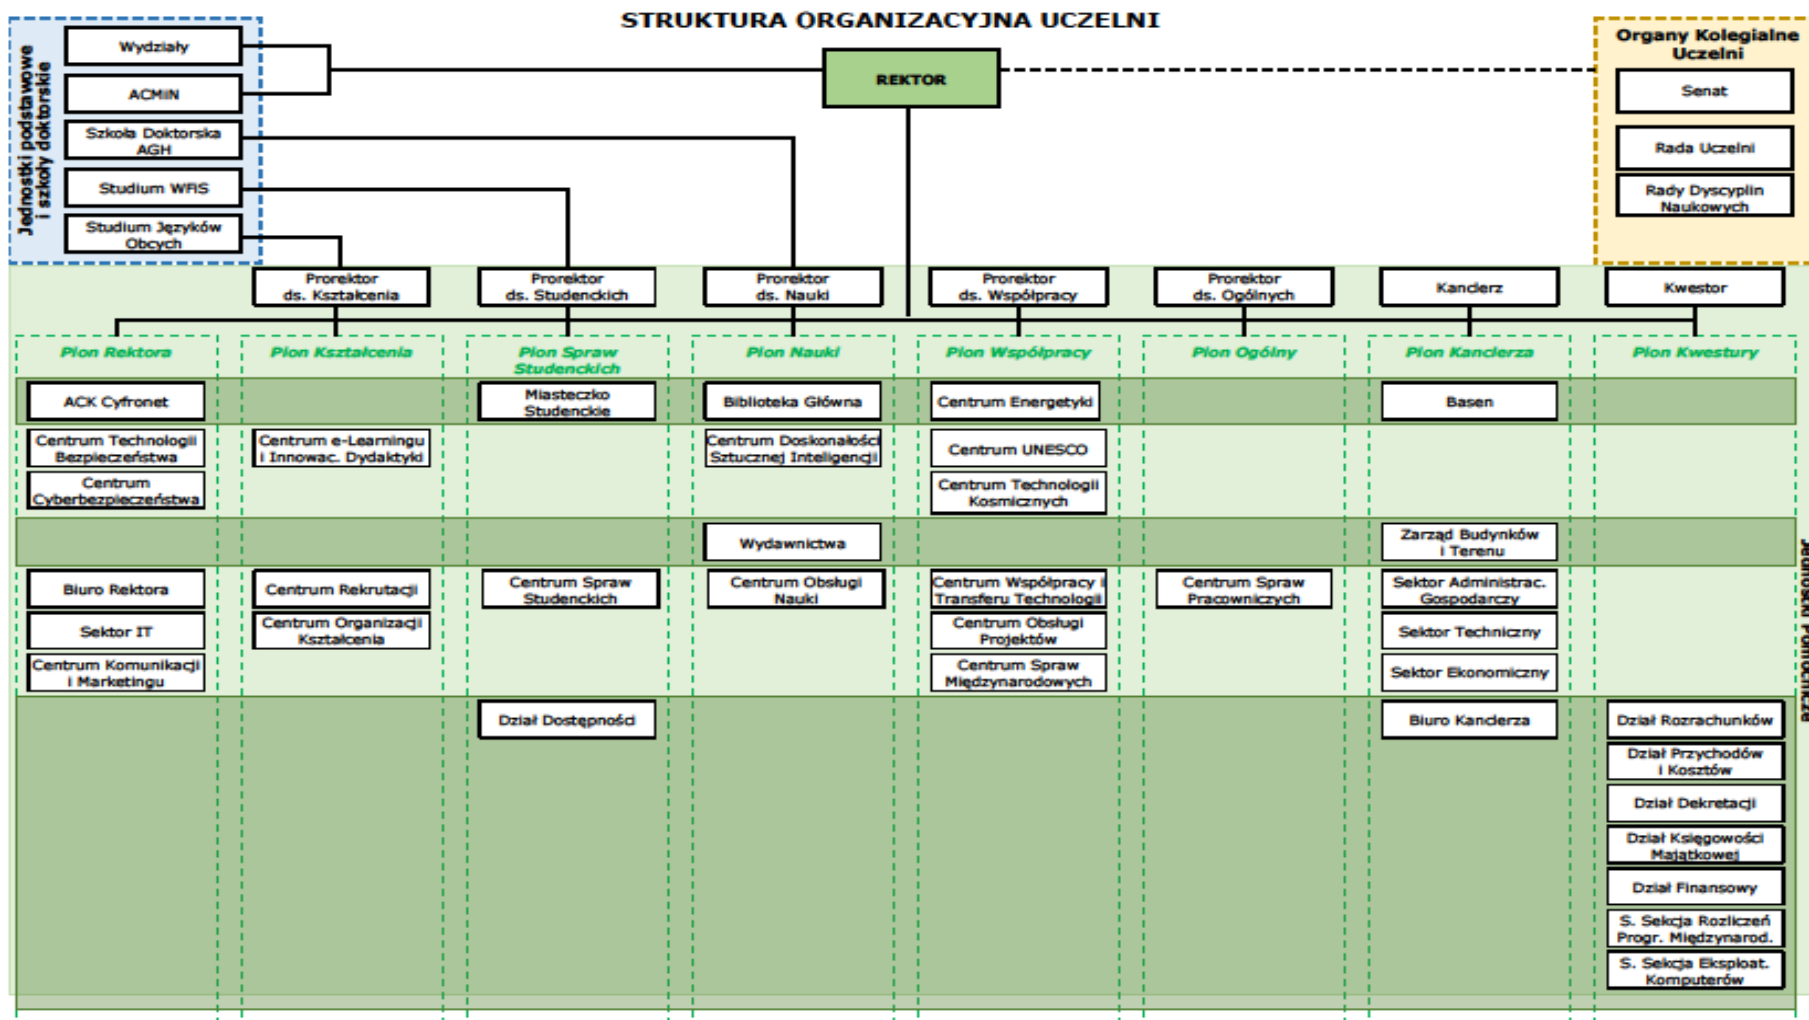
STRUKTURA ORGANIZACYJNA UCZELNI

Jednostki podstawowe i szkoły doktorskie

Wydziały

ACMiN

Szkoła Doktorska AGH

Studium WFiS

Studium Języków Obcych

REKTOR

Organy Kolegialne Uczelni

Senat

Rada Uczelni

Rady Dyscyplin Naukowych

Prorektor ds. Kształcenia

Prorektor ds. Studenckich

Prorektor ds. Nauki

Prorektor ds. Współpracy

Prorektor ds. Ogólnych

Kanclerz

Kwestor

Pion Rektora

ACK Cyfronet

Centrum Technologii Bezpieczeństwa

Centrum Cyberbezpieczeństwa

Biuro Rektora

Sektor IT

Centrum Komunikacji i Marketingu

Pion Kształcenia

Centrum e-Learningu i Innowac. Dydaktyki

Centrum Rekrutacji

Centrum Organizacji Kształcenia

Pion Spraw Studenckich

Miasteczko Studenckie

Centrum Spraw Studenckich

Dział Dostępności

Pion Nauki

Biblioteka Główna

Centrum Doskonałości Sztucznej Inteligencji

Wydawnictwa

Centrum Obsługi Nauki

Pion Współpracy

Centrum Energetyki

Centrum UNESCO

Centrum Technologii Kosmicznych

Centrum Współpracy i Transferu Technologii

Centrum Obsługi Projektów

Centrum Spraw Międzynarodowych

Pion Ogólny

Centrum Spraw Pracowniczych

Pion Kanclerza

Basen

Zarząd Budynków i Terenu

Sektor Administrac. Gospodarczy

Sektor Techniczny

Sektor Ekonomiczny

Biuro Kanclerza

Pion Kwestury

Dział Rozrachunków

Dział Przychodów i Kosztów

Dział Dekretacji

Dział Księgowości Majątkowej

Dział Finansowy

S. Sekcja Rozliczeń Progr. Międzynarod.

S. Sekcja Eksploat. Komputerów

Jednostki Pomocnicze